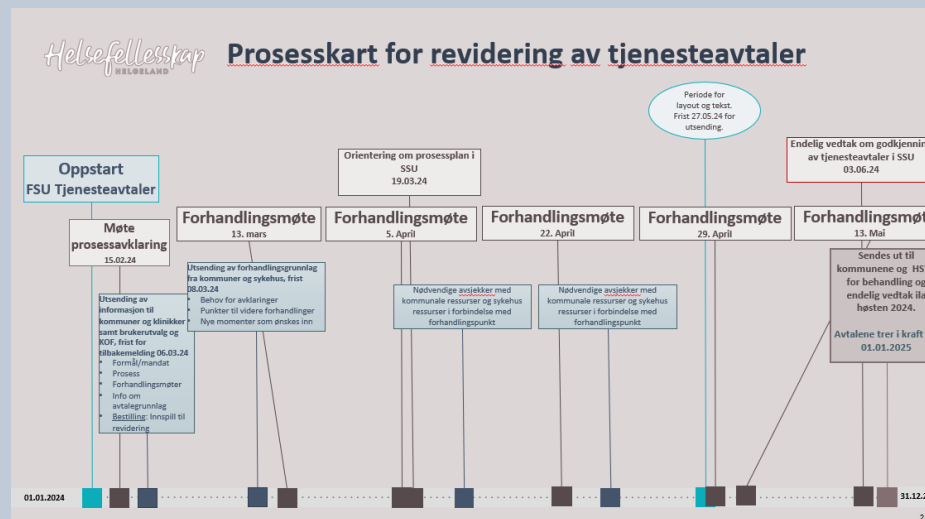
Helsefellesskap HELGELAND

Prosesskart for revidering av tjenesteavtaler

Oppstart
FSU Tjenesteavtaler

Møte prosessavklaring
15.02.24

Utsending av informasjon til kommuner og klinikker samt brukerutvalg og KOF, frist for tilbakemelding 06.03.24
- Formål/mandat
- Prosess
- Forhandlingsmøter
- Info om avtalegrunnlag
- Bestilling: Innspill til revidering

Forhandlingsmøte
13. mars

Utsending av forhandlingsgrunnlag fra kommuner og sykehus, frist 08.03.24
- Behov for avklaringer
- Punkter til videre forhandlinger
- Nye momenter som ønskes inn

Orientering om prosessplan i SSU
19.03.24

Forhandlingsmøte
5. April

Nødvendige avsjekker med kommunale ressurser og sykehus ressurser i forbindelse med forhandlingspunkt

Forhandlingsmøte
22. April

Nødvendige avsjekker med kommunale ressurser og sykehus ressurser i forbindelse med forhandlingspunkt

Periode for layout og tekst. Frist 27.05.24 for utsending.

Forhandlingsmøte
29. April

Endelig vedtak om godkjenning av tjenesteavtaler i SSU
03.06.24

Forhandlingsmøte
13. Mai

Sendes ut til kommunene og HS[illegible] for behandling og endelig vedtak i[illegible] høsten 2024.

Avtalene trer i kraft 01.01.2025

01.01.2024

31.12.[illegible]

2